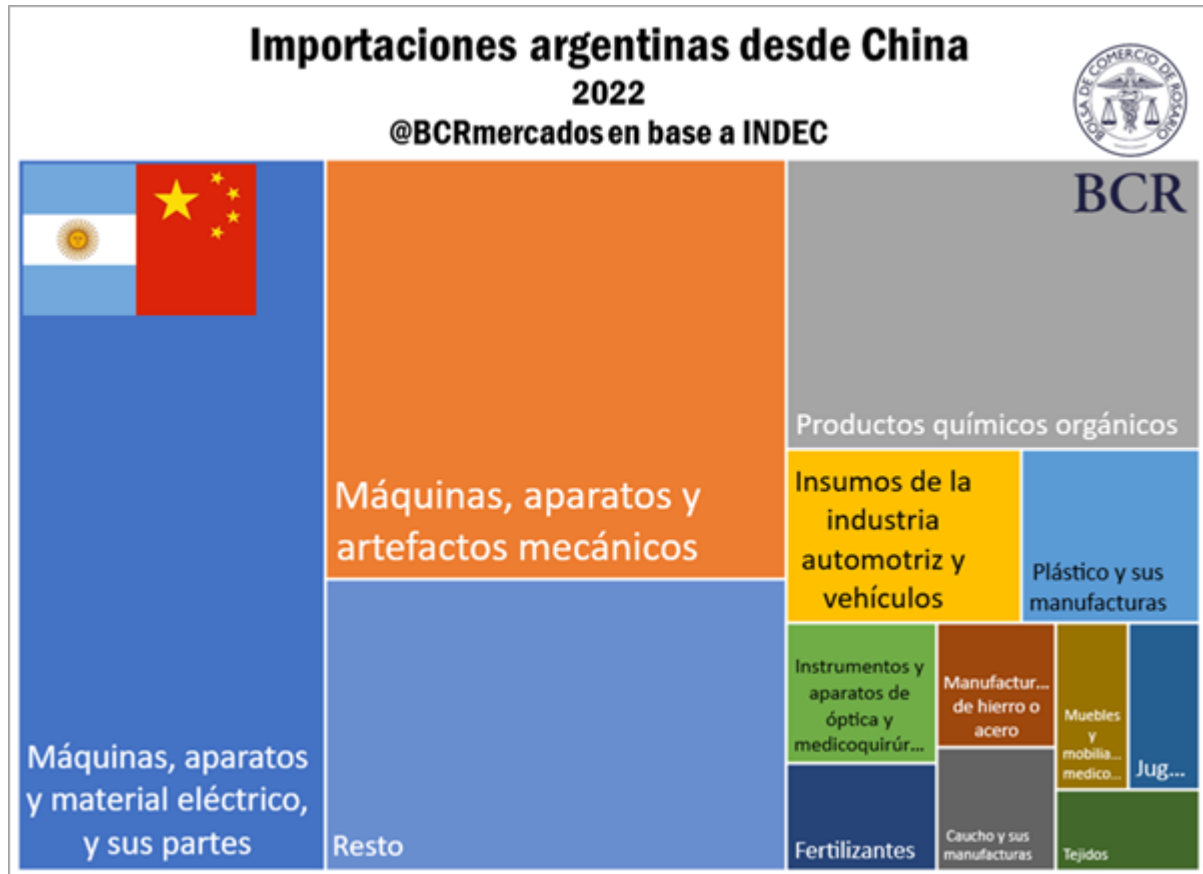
Importaciones argentinas desde China
2022
@BCRmercados en base a INDEC

BOLSA DE COMERCIO DE ROSARIO

BCR

Máquinas, aparatos y material eléctrico, y sus partes

Máquinas, aparatos y artefactos mecánicos

Resto

Productos químicos orgánicos

Insumos de la industria automotriz y vehículos

Plástico y sus manufacturas

Instrumentos y aparatos de óptica y medicoquirúr...

Manufactur... de hierro o acero

Muebles y mobilia... medico...

Jug...

Fertilizantes

Caucho y sus manufacturas

Tejidos